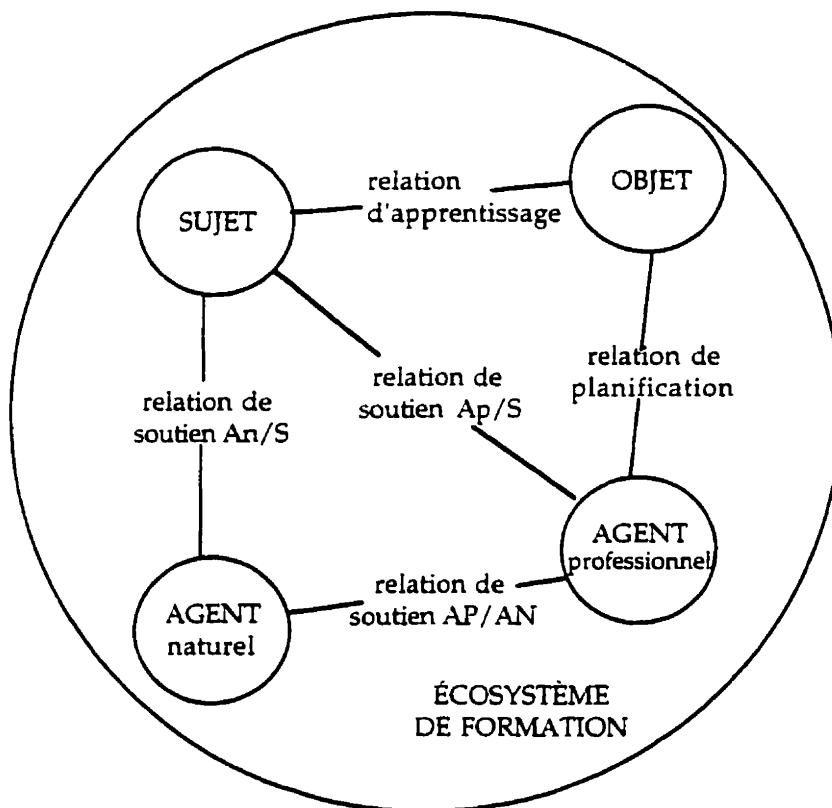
SUJET

relation d'apprentissage

OBJET

relation de soutien An/S

relation de soutien Ap/S

relation de planification

AGENT professionnel

AGENT naturel

relation de soutien AP/AN

ÉCOSYSTÈME DE FORMATION